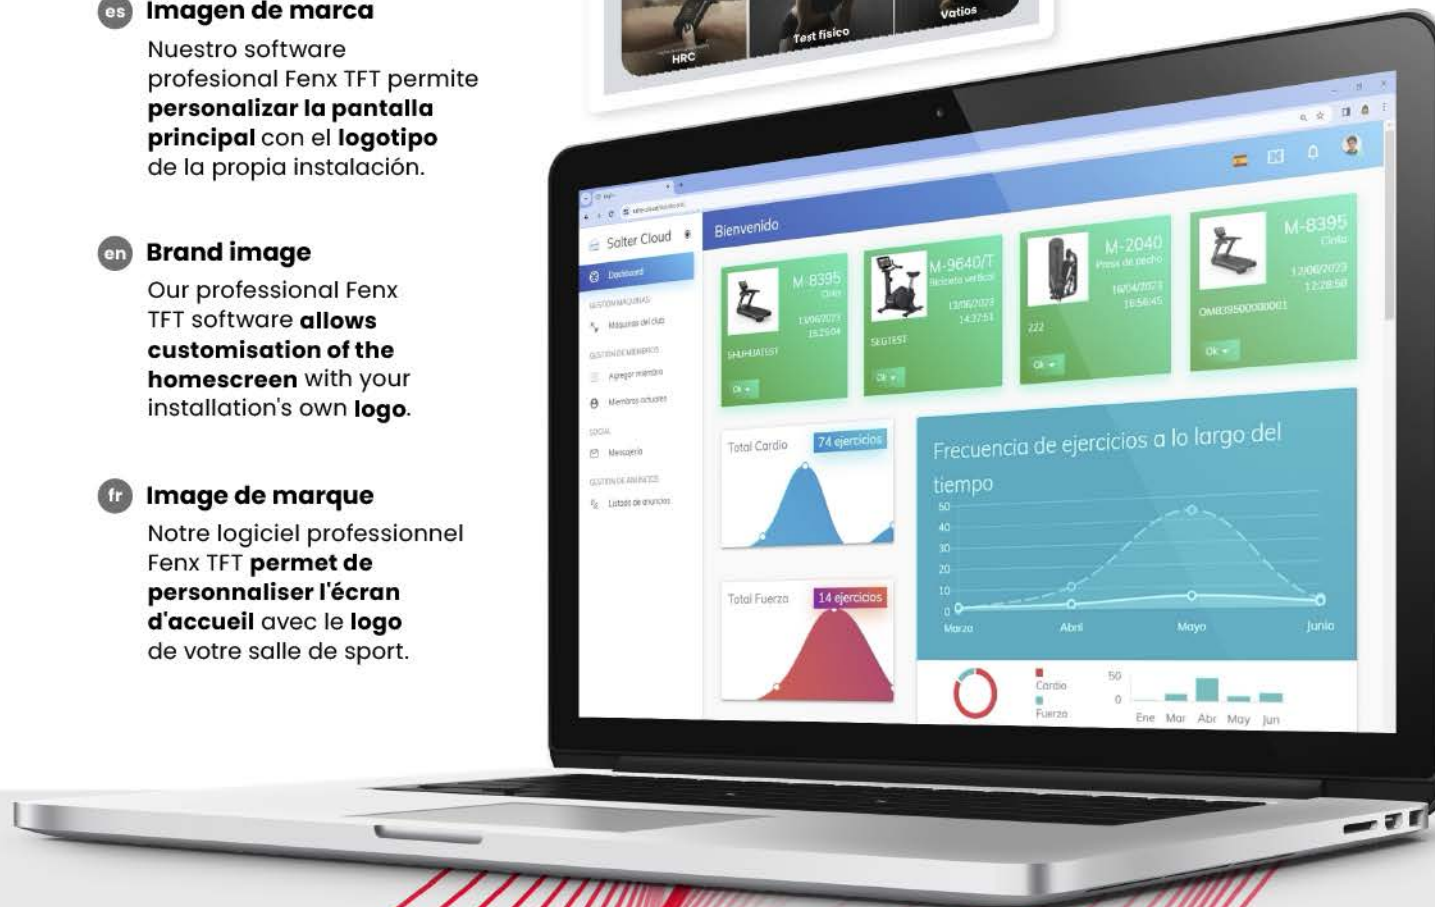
es Imagen de marca

Nuestro software profesional Fenx TFT permite **personalizar la pantalla principal** con el **logotipo** de la propia instalación.

en Brand image

Our professional Fenx TFT software **allows customisation of the homescreen** with your installation's own **logo**.

fr Image de marque

Notre logiciel professionnel Fenx TFT **permet de personnaliser l'écran d'accueil** avec le **logo** de votre salle de sport.

HRC Test físico Vatios

Salter Cloud

Dashboard

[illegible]

Máquinas del club

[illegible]

Agregar miembro

Miembros actuales

Social

Mensajería

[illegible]

Listado de anuncios

Bienvenido

M-8395 Cinta 11/06/2023 15:25:04 SHUHUATEST Ok

M-9640/T Bicicleta vertical 13/06/2023 14:37:51 SEGTEST Ok

M-2040 Press de pecho 16/04/2023 15:56:45 222 Ok

M-8395 Cinta 12/06/2023 12:28:50 OMB395000000001 Ok

Total Cardio 74 ejercicios

Total Fuerza 14 ejercicios

Frecuencia de ejercicios a lo largo del tiempo

50 40 30 20 10 0

Marzo Abril Mayo Junio

Cardio Fuerza

50 0

Ene Mar Abr May Jun